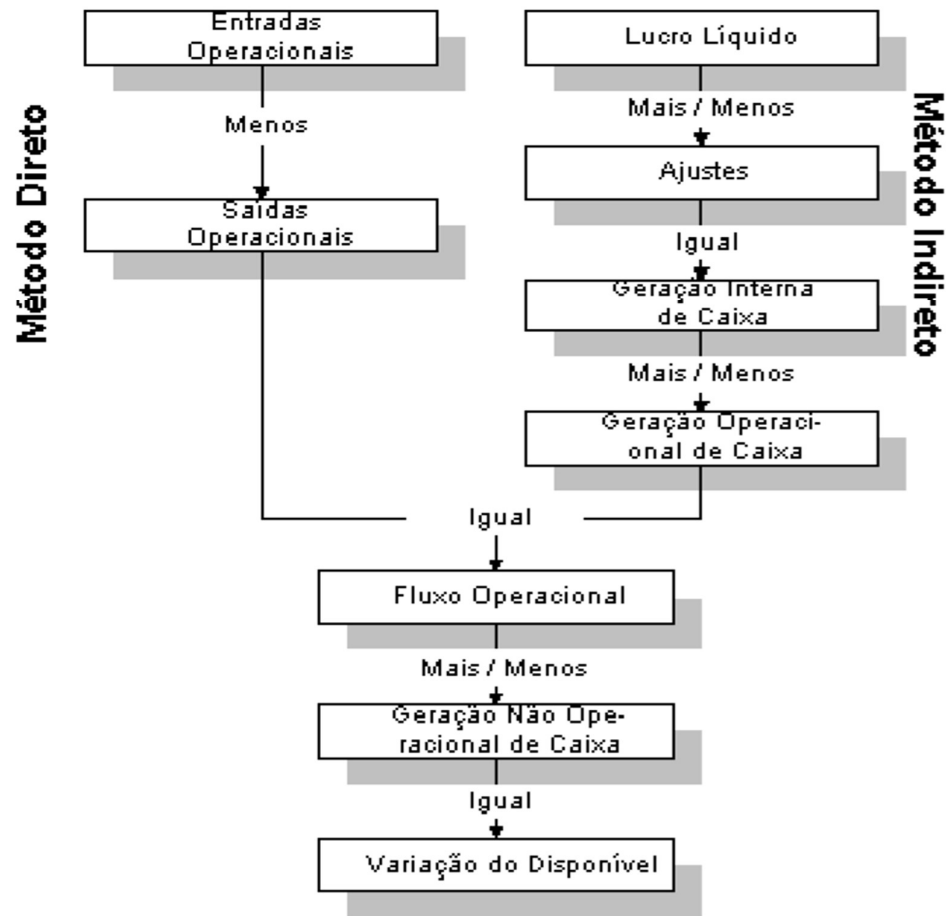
Método Direto

Entradas Operacionais

Menos

Saídas Operacionais

Método Indireto

Lucro Líquido

Mais / Menos

Ajustes

Igual

Geração Interna de Caixa

Mais / Menos

Geração Operacional de Caixa

Igual

Fluxo Operacional

Mais / Menos

Geração Não Operacional de Caixa

Igual

Variação do Disponível